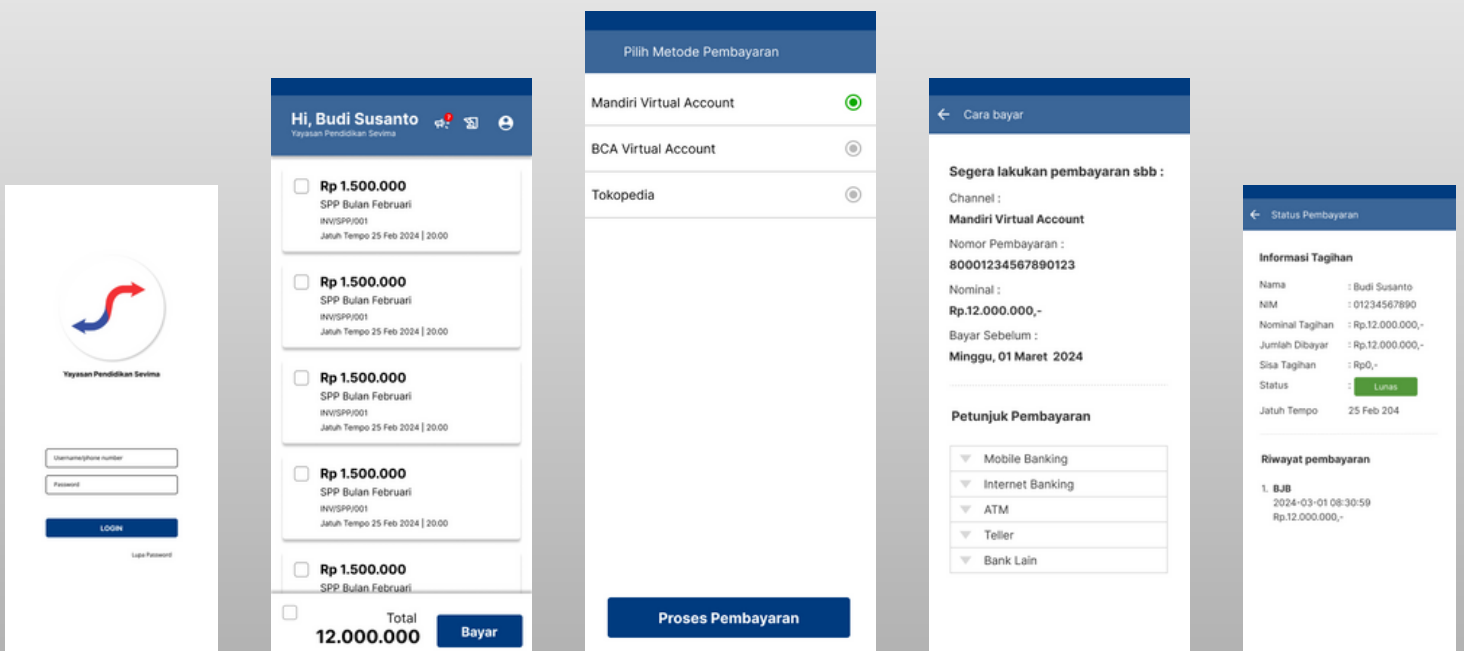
Yayasan Pendidikan Sevima

Username/phone number

Password

LOGIN

Lupa Password

Hi, Budi Susanto
Yayasan Pendidikan Sevima

Rp 1.500.000
SPP Bulan Februari
INV/SPP/001
Jatuh Tempo 25 Feb 2024 | 20:00

Rp 1.500.000
SPP Bulan Februari
INV/SPP/001
Jatuh Tempo 25 Feb 2024 | 20:00

Rp 1.500.000
SPP Bulan Februari
INV/SPP/001
Jatuh Tempo 25 Feb 2024 | 20:00

Rp 1.500.000
SPP Bulan Februari
INV/SPP/001
Jatuh Tempo 25 Feb 2024 | 20:00

Rp 1.500.000
SPP Bulan Februari

Total
12.000.000
Bayar

Pilih Metode Pembayaran

Mandiri Virtual Account

BCA Virtual Account

Tokopedia

Proses Pembayaran

Cara bayar

Segera lakukan pembayaran sbb :
Channel :
Mandiri Virtual Account
Nomor Pembayaran :
80001234567890123
Nominal :
Rp.12.000.000,-
Bayar Sebelum :
Minggu, 01 Maret 2024

Petunjuk Pembayaran

Mobile Banking
Internet Banking
ATM
Teller
Bank Lain

Status Pembayaran

Informasi Tagihan

Nama : Budi Susanto
NIM : 01234567890
Nominal Tagihan : Rp.12.000.000,-
Jumlah Dibayar : Rp.12.000.000,-
Sisa Tagihan : Rp0,-
Status : Lunas
Jatuh Tempo 25 Feb 204

Riwayat pembayaran

1. BJB
2024-03-01 08:30:59
Rp.12.000.000,-